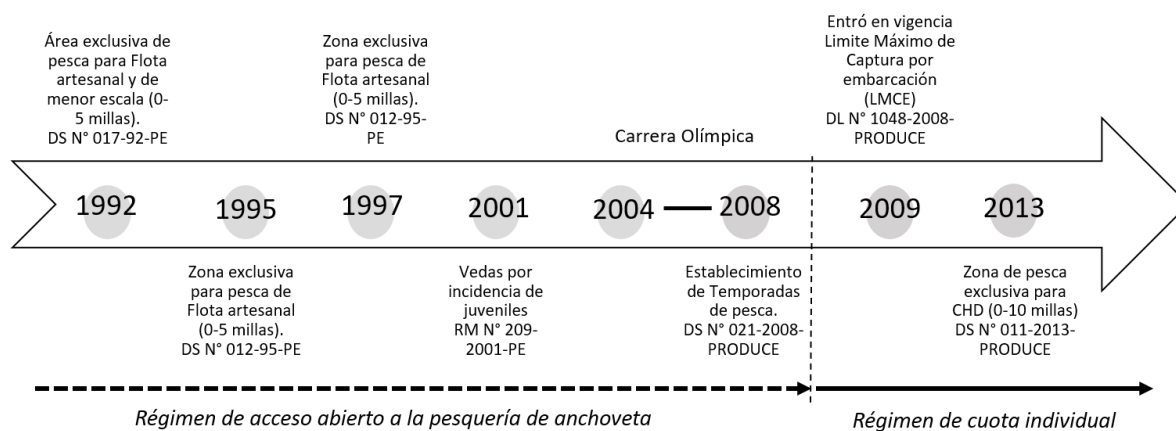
Área exclusiva de pesca para Flota artesanal y de menor escala (0-5 millas). DS N° 017-92-PE

Zona exclusiva para pesca de Flota artesanal (0-5 millas). DS N° 012-95-PE

Carrera Olímpica

Entró en vigencia Limite Máximo de Captura por embarcación (LMCE) DL N° 1048-2008-PRODUCE

1992

1995

1997

2001

2004 — 2008

2009

2013

Zona exclusiva para pesca de Flota artesanal (0-5 millas). DS N° 012-95-PE

Vedas por incidencia de juveniles RM N° 209-2001-PE

Establecimiento de Temporadas de pesca. DS N° 021-2008-PRODUCE

Zona de pesca exclusiva para CHD (0-10 millas) DS N° 011-2013-PRODUCE

Régimen de acceso abierto a la pesquería de anchoveta

Régimen de cuota individual